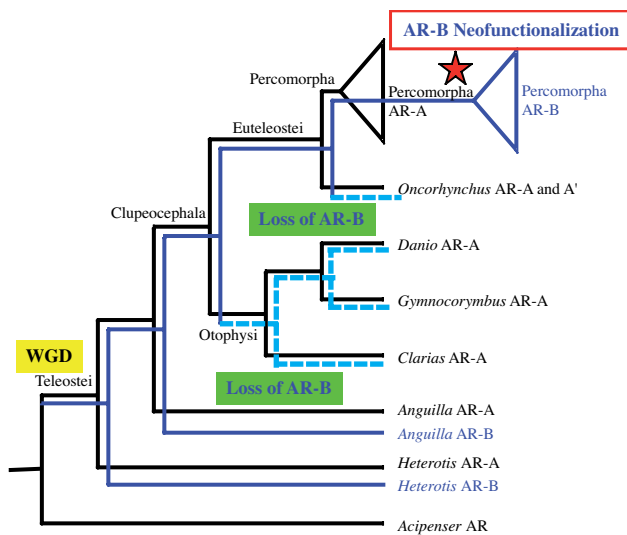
AR-B Neofunctionalization

Percomorpha

Percomorpha AR-A

Percomorpha AR-B

Euteleostei

Oncorhynchus AR-A and A'

Clupeocephala

Loss of AR-B

Danio AR-A

Gymnocorymbus AR-A

Otophysi

Clarias AR-A

WGD

Teleostei

Loss of AR-B

Anguilla AR-A

Anguilla AR-B

Heterotis AR-A

Heterotis AR-B

Acipenser AR